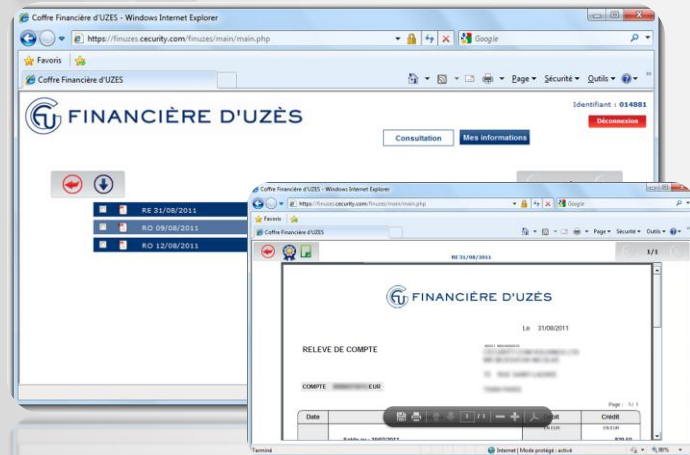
Coffre Financière d'UZES - Windows Internet Explorer

https://finuzes.cecurity.com/finuzes/main/main.php

Google

Favoris

Coffre Financière d'UZES

Page ▾ Sécurité ▾ Outils ▾

FINANCIÈRE D'UZÈS

Identifiant : 014881

Déconnexion

Consultation

Mes informations

RE 31/08/2011

RO 09/08/2011

RO 12/08/2011

Coffre Financière d'UZES - Windows Internet Explorer

https://finuzes.cecurity.com/finuzes/main/main.php

Google

Favoris

Coffre Financière d'UZES

Page ▾ Sécurité ▾ Outils ▾

RE 31/08/2011

1/1

FINANCIÈRE D'UZÈS

Le 31/08/2011

RELEVE DE COMPTE

COMPTE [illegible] EUR

Page : 1/1

| Date | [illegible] | Crédit |
|---|---|---|
| | | |

Solde au : 30/07/2011

Terminé

Internet | Mode protégé : activé

98%